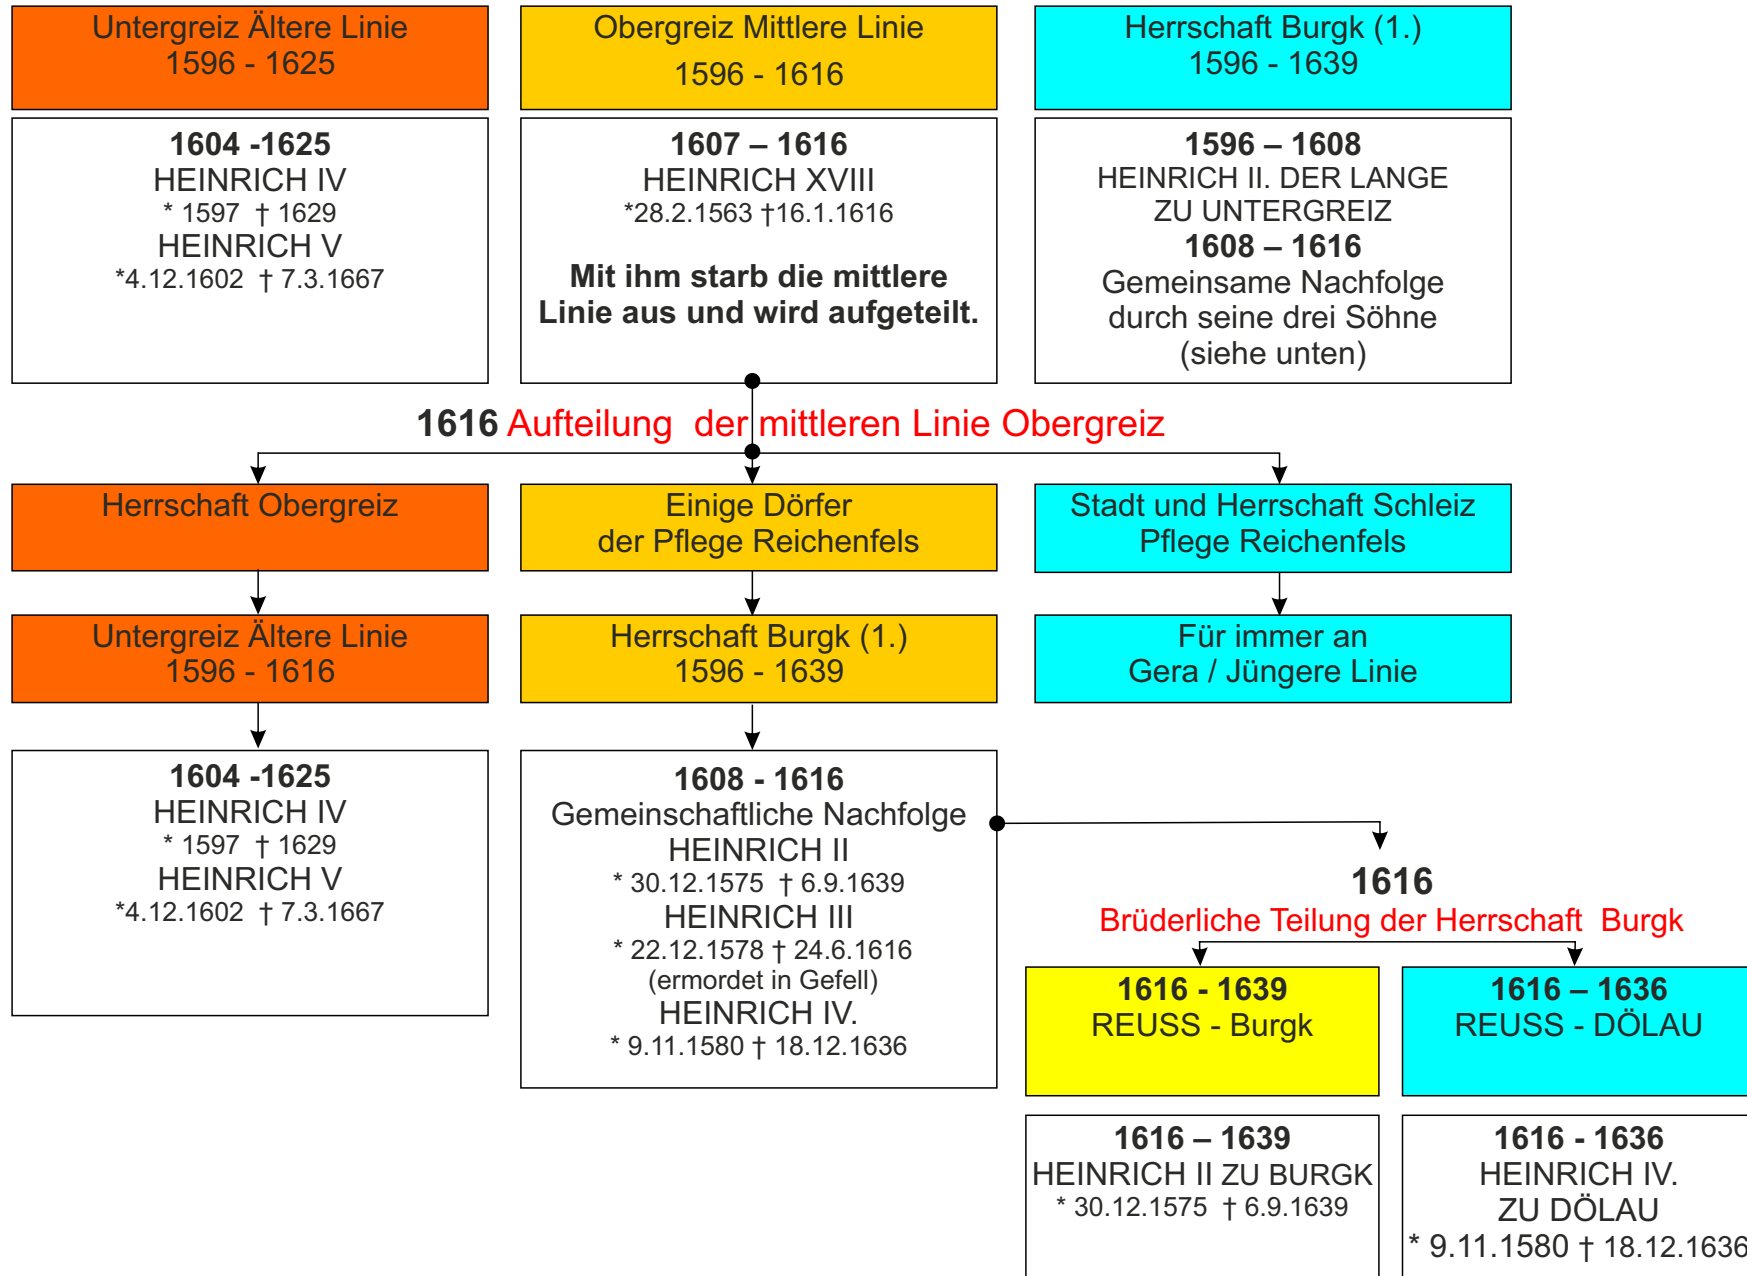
Untergreiz Ältere Linie
1596 - 1625

Obergreiz Mittlere Linie
1596 - 1616

Herrschaft Burgk (1.)
1596 - 1639

1604 -1625
HEINRICH IV
* 1597 † 1629
HEINRICH V
*4.12.1602 † 7.3.1667

1607 – 1616
HEINRICH XVIII
*28.2.1563 †16.1.1616

Mit ihm starb die mittlere Linie aus und wird aufgeteilt.

1596 – 1608
HEINRICH II. DER LANGE
ZU UNTERGREIZ
1608 – 1616
Gemeinsame Nachfolge
durch seine drei Söhne
(siehe unten)

1616 Aufteilung der mittleren Linie Obergreiz

Herrschaft Obergreiz

Einige Dörfer
der Pflege Reichenfels

Stadt und Herrschaft Schleiz
Pflege Reichenfels

Untergreiz Ältere Linie
1596 - 1616

Herrschaft Burgk (1.)
1596 - 1639

Für immer an
Gera / Jüngere Linie

1604 -1625
HEINRICH IV
* 1597 † 1629
HEINRICH V
*4.12.1602 † 7.3.1667

1608 - 1616
Gemeinschaftliche Nachfolge
HEINRICH II
* 30.12.1575 † 6.9.1639
HEINRICH III
* 22.12.1578 † 24.6.1616
(ermordet in Gefell)
HEINRICH IV.
* 9.11.1580 † 18.12.1636

1616
Brüderliche Teilung der Herrschaft Burgk

1616 - 1639
REUSS - Burgk

1616 – 1636
REUSS - DÖLAU

1616 – 1639
HEINRICH II ZU BURGK
* 30.12.1575 † 6.9.1639

1616 - 1636
HEINRICH IV.
ZU DÖLAU
* 9.11.1580 † 18.12.1636